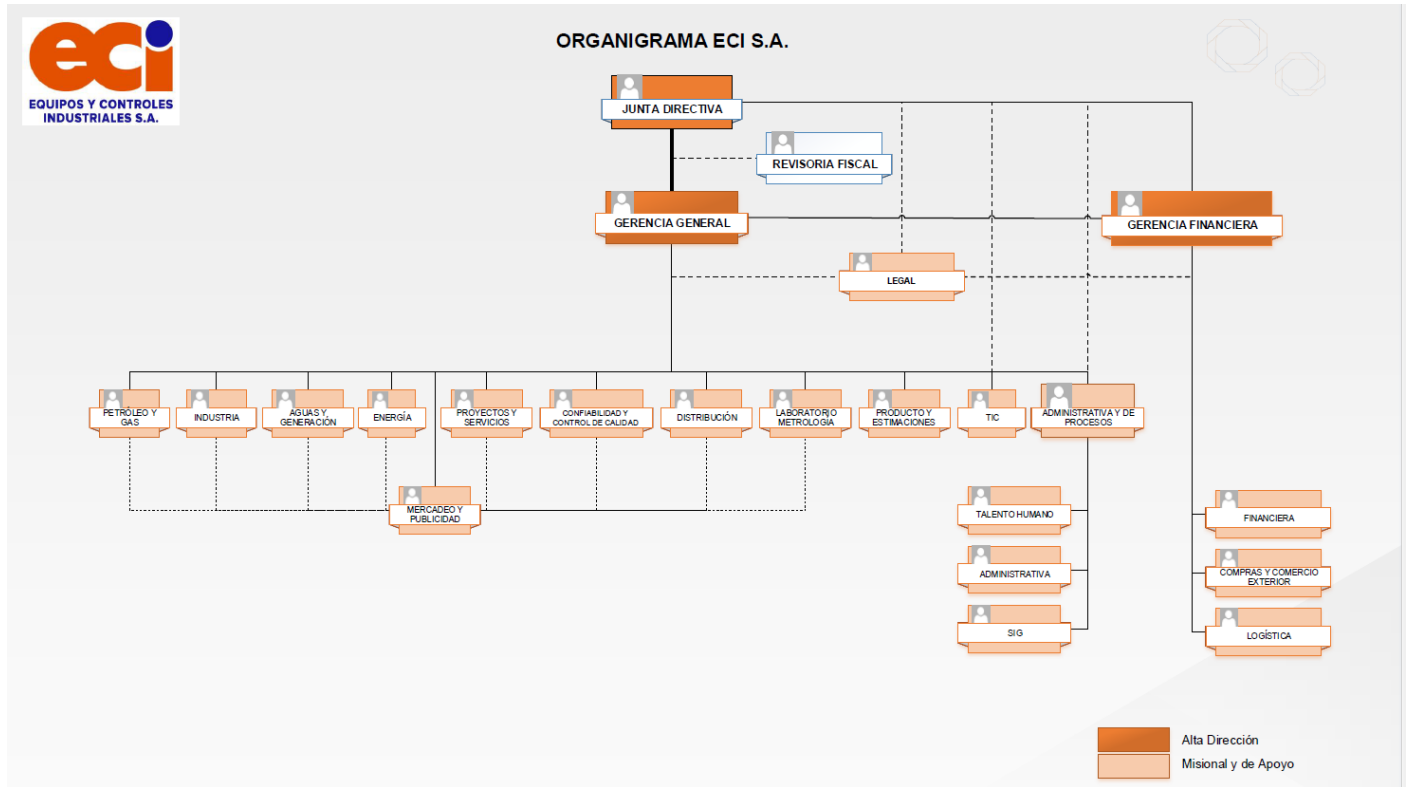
eci
EQUIPOS Y CONTROLES INDUSTRIALES S.A.

ORGANIGRAMA ECI S.A.

JUNTA DIRECTIVA

REVISORIA FISCAL

GERENCIA GENERAL

GERENCIA FINANCIERA

LEGAL

PETRÓLEO Y GAS

INDUSTRIA

AGUAS Y GENERACIÓN

ENERGÍA

PROYECTOS Y SERVICIOS

CONFIABILIDAD Y CONTROL DE CALIDAD

DISTRIBUCIÓN

LABORATORIO METROLOGÍA

PRODUCTO Y ESTIMACIONES

TIC

ADMINISTRATIVA Y DE PROCESOS

MERCADEO Y PUBLICIDAD

TALENTO HUMANO

ADMINISTRATIVA

SIG

FINANCIERA

COMPRAS Y COMERCIO EXTERIOR

LOGÍSTICA

Alta Dirección

Misional y de Apoyo